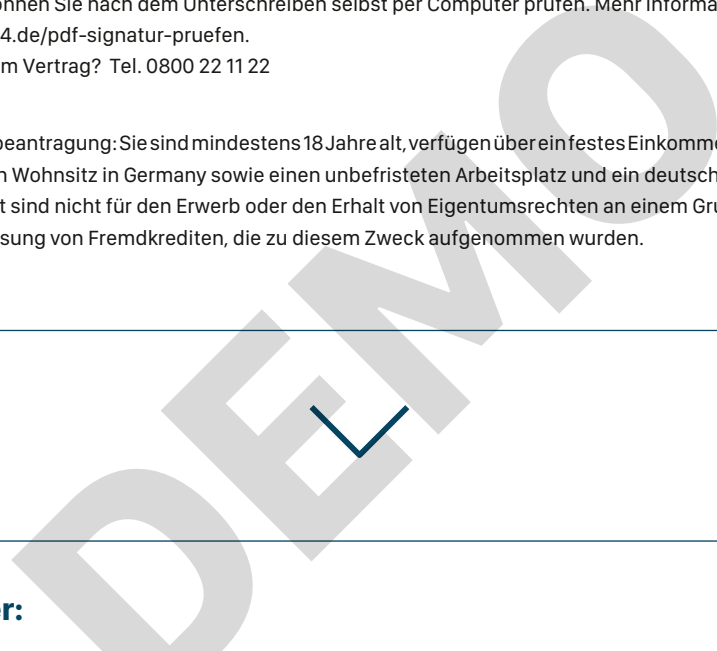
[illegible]onnen Sie nach dem Unterschreiben selbst per Computer prüfen. Mehr Informa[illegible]
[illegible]4.de/pdf-signatur-pruefen.
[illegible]m Vertrag? Tel. 0800 22 11 22

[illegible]beantragung: Sie sind mindestens 18 Jahre alt, verfügen über ein festes Einkomme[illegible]
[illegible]n Wohnsitz in Germany sowie einen unbefristeten Arbeitsplatz und ein deutsch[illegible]
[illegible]t sind nicht für den Erwerb oder den Erhalt von Eigentumsrechten an einem Gru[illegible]
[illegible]sung von Fremdkrediten, die zu diesem Zweck aufgenommen wurden.

DEMO

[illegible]r: